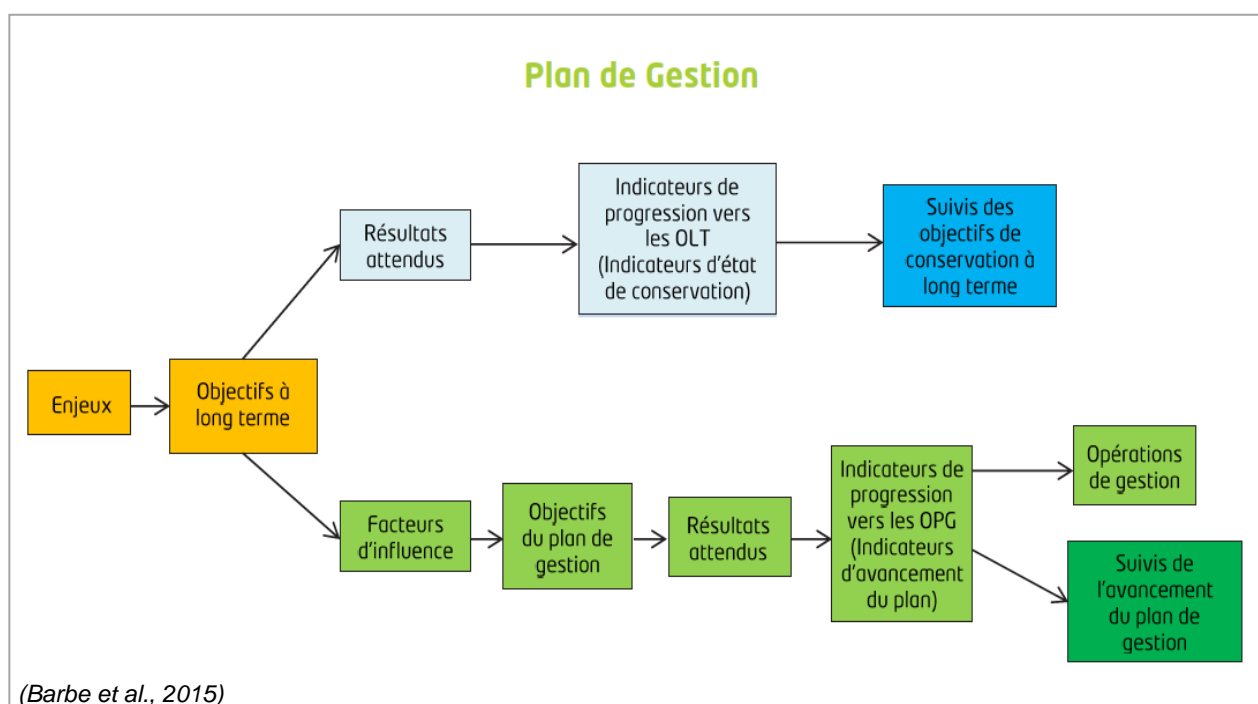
Plan de Gestion

Enjeux

Objectifs à long terme

Résultats attendus

Indicateurs de progression vers les OLT (Indicateurs d'état de conservation)

Suivis des objectifs de conservation à long terme

Facteurs d'influence

Objectifs du plan de gestion

Résultats attendus

Indicateurs de progression vers les OPG (Indicateurs d'avancement du plan)

Opérations de gestion

Suivis de l'avancement du plan de gestion

(Barbe et al., 2015)